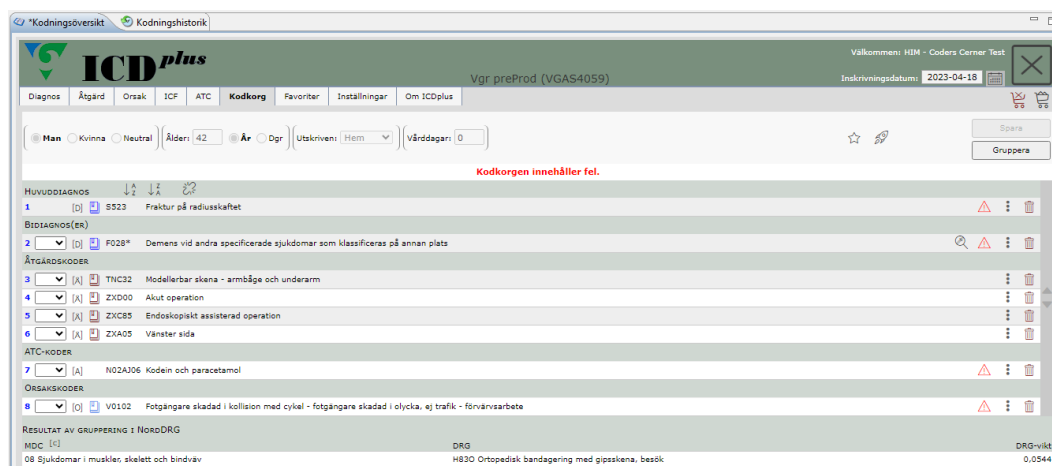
*Kodningsöversikt | Kodningshistorik

ICD plus

Välkommen: HIM - Coders Corner Test

Vgr preProd (VGAS4059)

Inskrivningsdatum: 2023-04-18

Diagnos | Åtgärd | Orsak | ICF | ATC | Kodkorg | Favoriter | Inställningar | Om ICDplus

Man Kvinna Neutral | Ålder: 42 | År Dgr | Utskriven: Hem | Vårddagar: 0

Spara

Gruppera

Kodkorgen innehåller fel.

HUVUDDIAGNOS

1 [D] S523 Fraktur på radiusskaftet

BIDIAGNOS(ER)

2 [D] F028* Demens vid andra specificerade sjukdomar som klassificeras på annan plats

ÅTGÄRDSKODER

3 [A] TNC32 Modellerbar skena - armbåge och underarm

4 [A] ZXD00 Akut operation

5 [A] ZXC85 Endoskopiskt assisterad operation

6 [A] ZXA05 Vänster sida

ATC-KODER

7 [A] N02AJ06 Kodein och paracetamol

ORSAKSKODER

8 [O] V0102 Fotgängare skadad i kollision med cykel - fotgängare skadad i olycka, ej trafik - förvärvsarbete

RESULTAT AV GRUPPERING I NORDDRG

| MDC [c] | DRG | DRG-vikt |
|---|---|---|
| 08 Sjukdomar i muskler, skelett och bindväv | H83O Ortopedisk bandagering med gipsskena, besök | 0,0544 |